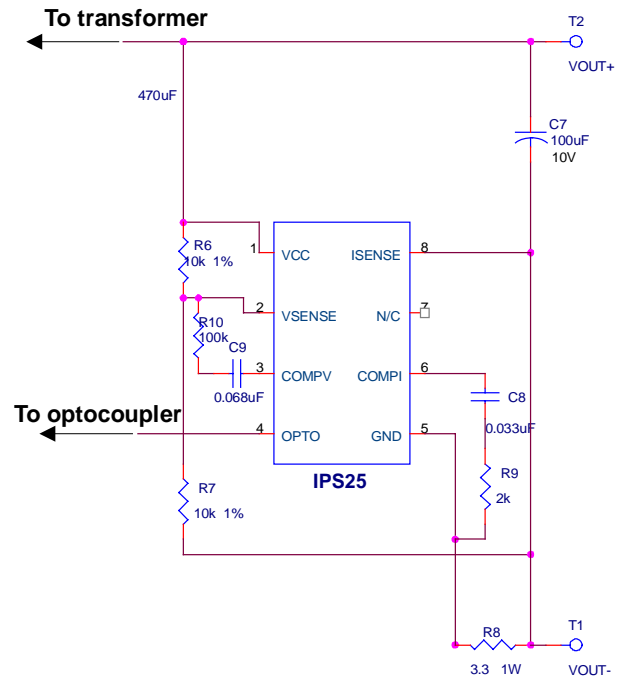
To transformer

T2
VOUT+

470uF

C7
100uF
10V

R6
10k 1%

1 VCC
ISENSE 8

2 VSENSE
N/C 7

R10
100k
C9
3 COMPV
COMPI 6
0.068uF

C8

To optocoupler
4 OPTO
GND 5
0.033uF

IPS25

R9
2k

R7
10k 1%

R8
T1
3.3 1W
VOUT-